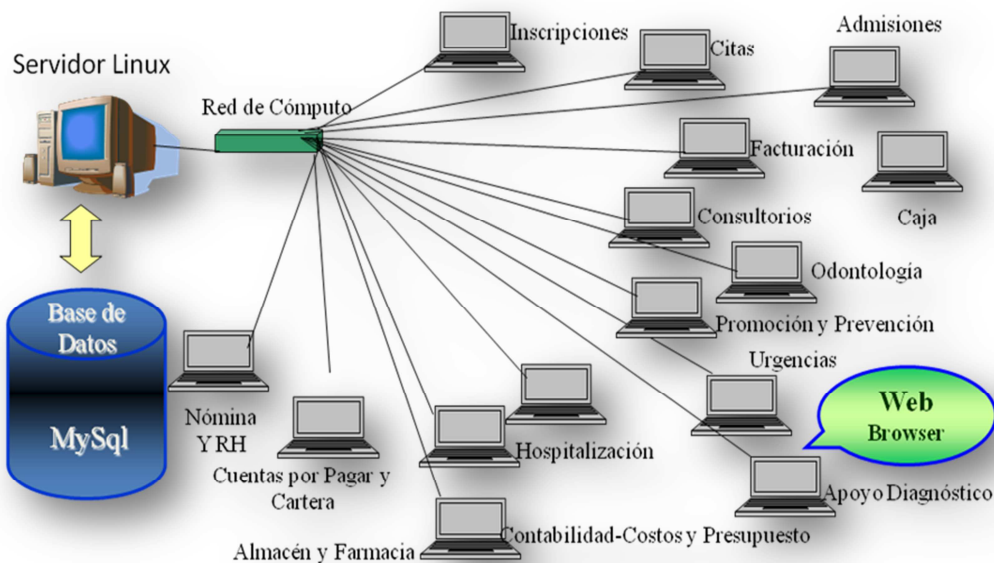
Servidor Linux

Red de Cómputo

Inscripciones

Citas

Admisiones

Facturación

Caja

Consultorios

Odontología

Promoción y Prevención

Urgencias

Web Browser

Base de Datos

MySql

Nómina Y RH

Cuentas por Pagar y Cartera

Hospitalización

Apoyo Diagnóstico

Almacén y Farmacia

Contabilidad-Costos y Presupuesto